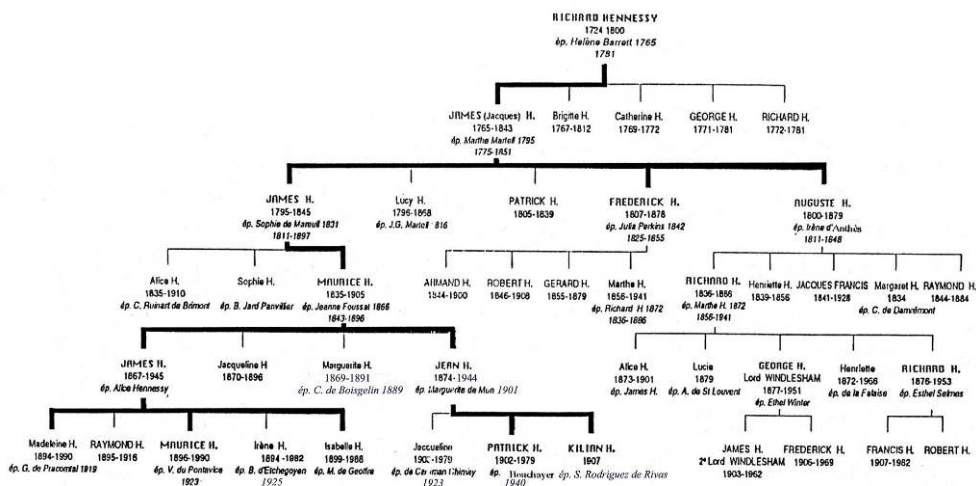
RICHARD HENNESSY
1724 1800
ép. Hélène Barrett 1765
1781

JAMES (Jacques) H.
1765-1843
ép. Marthe Martell 1795
1775-1851

Brigitte H.
1767-1812

Catherine H.
1769-1772

GEORGE H.
1771-1781

RICHARD H.
1772-1781

JAMES H.
1795-1845
ép. Sophie de Manuel 1831
1811-1897

Lucy H.
1796-1858
ép. J.G. Martell 1816

PATRICK H.
1805-1839

FREDERICK H.
1807-1878
ép. Julia Perkins 1842
1825-1855

AUGUSTE H.
1800-1879
ép. Irène d'Anthès
1811-1848

Alice H.
1835-1910
ép. C. Ruinart de Brimont

Sophie H.
ép. B. Jard Panvillier

MAURICE H.
1835-1905
ép. Jeanne Foussat 1866
1843-1896

ARMAND H.
1844-1900

ROBERT H.
1846-1908

GERARD H.
1855-1879

Marthe H.
1856-1941
ép. Richard H 1872
1836-1886

RICHARD H.
1836-1886
ép. Marthe H. 1872
1856-1941

Henriette H.
1839-1856

JACQUES FRANCIS
1841-1928

Margaret H.
1834
ép. C. de Dampièrre

RAYMOND H.
1844-1884

JAMES H.
1867-1945
ép. Alice Hennessy

Jacqueline H.
1870-1896

Marguerite H.
1869-1891
ép. C. de Boisgelin 1889

JEAN H.
1874-1944
ép. Marguerite de Mun 1901

Alice H.
1873-1901
ép. James H.

Lucie
1879
ép. A. de St Louvent

GEORGE H.
Lord WINDLESHAM
1877-1951
ép. Ethel Winter

Henriette
1872-1966
ép. de la Falaise

RICHARD H.
1876-1953
ép. Esthel Selmes

Madeleine H.
1894-1990
ép. G. de Pracomtal 1919

RAYMOND H.
1895-1918

MAURICE H.
1896-1990
ép. V. du Pontavice
1923

Irène H.
1894-1982
ép. B. d'Etchegoyen
1925

Isabelle H.
1899-1988
ép. M. de Geoffre

Jacqueline
190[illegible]-1979
ép. de Caraman Chimay
1923

PATRICK H.
1902-1979
ép. Bouchayer
1940

KILIAN H.
1907
ép. S. Rodriguez de Rivas

JAMES H.
2e Lord WINDLESHAM
1903-1962

FREDERICK H.
1906-1969

FRANCIS H.
1907-1982

ROBERT H.